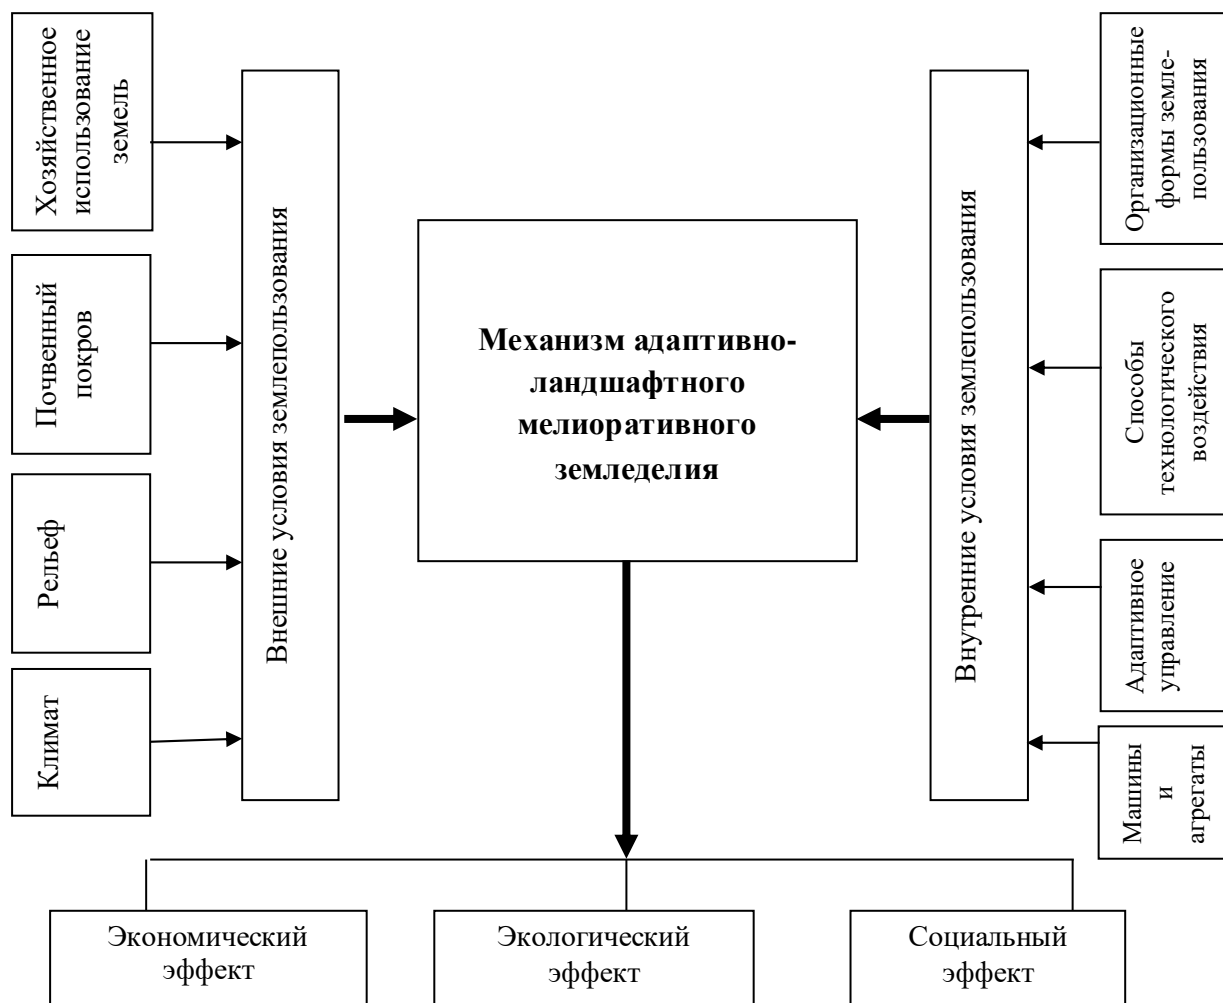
Хозяйственное использование земель

Почвенный покров

Рельеф

Климат

Внешние условия землепользования

Механизм адаптивно-ландшафтного мелиоративного земледелия

Внутренние условия землепользования

Организационные формы землепользования

Способы технологического воздействия

Адаптивное управление

Машины и агрегаты

Экономический эффект

Экологический эффект

Социальный эффект